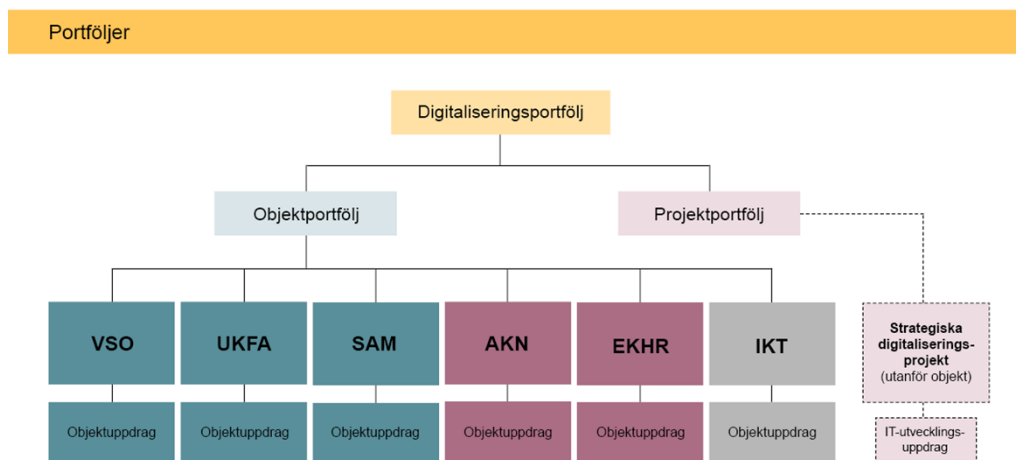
Portföljer

Digitaliseringsportfölj

Objektportfölj

Projektportfölj

VSO

UKFA

SAM

AKN

EKHR

IKT

Strategiska digitaliseringsprojekt (utanför objekt)

Objektuppdrag

Objektuppdrag

Objektuppdrag

Objektuppdrag

Objektuppdrag

Objektuppdrag

IT-utvecklingsuppdrag